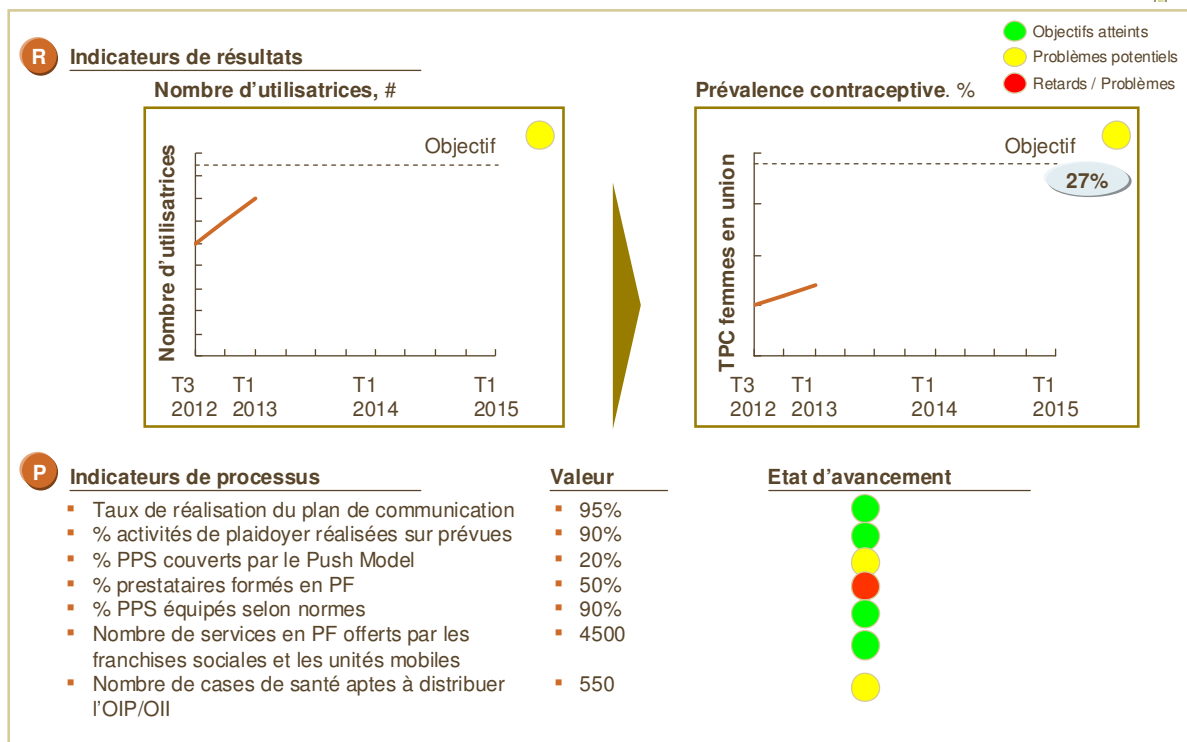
Objectifs atteints
Problèmes potentiels
Retards / Problèmes

R Indicateurs de résultats

Nombre d'utilisatrices, #

Objectif

Nombre d'utilisatrices

T3 2012 T1 2013 T1 2014 T1 2015

Prévalence contraceptive. %

Objectif

27%

TPC femmes en union

T3 2012 T1 2013 T1 2014 T1 2015

P Indicateurs de processus

| Indicateurs de processus | Valeur |
|---|---|
| Taux de réalisation du plan de communication | 95% |
| % activités de plaidoyer réalisées sur prévues | 90% |
| % PPS couverts par le Push Model | 20% |
| % prestataires formés en PF | 50% |
| % PPS équipés selon normes | 90% |
| Nombre de services en PF offerts par les franchises sociales et les unités mobiles | 4500 |
| Nombre de cases de santé aptes à distribuer l'OIP/OII | 550 |

Etat d'avancement